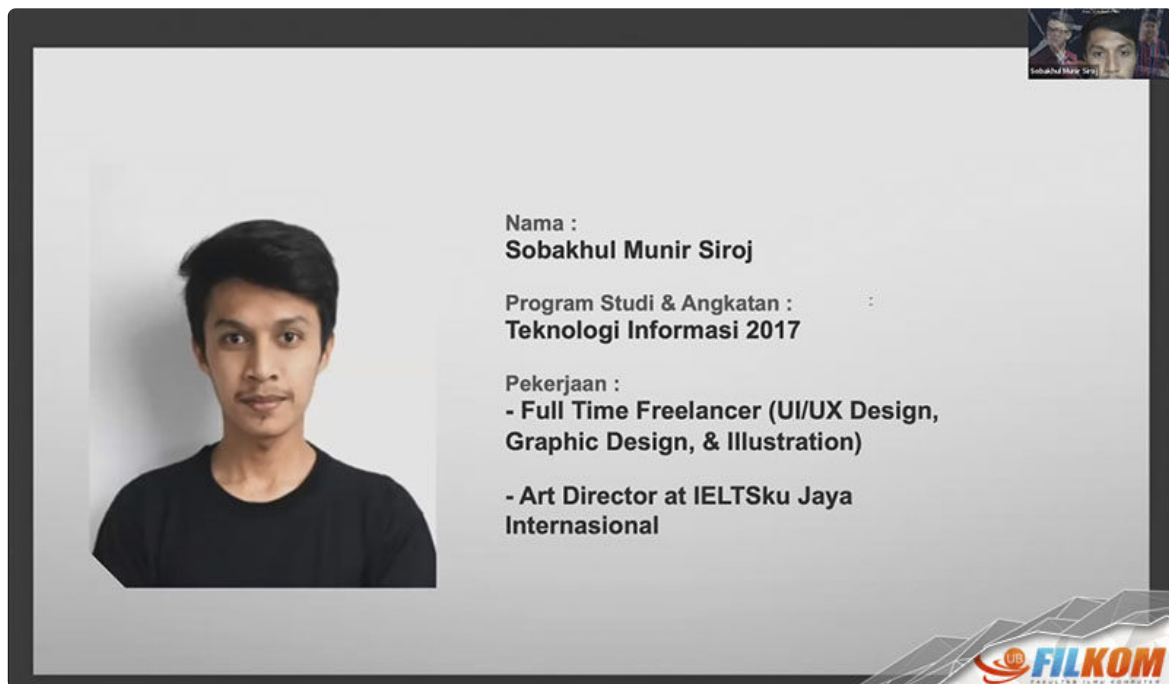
Sobakhul Munir Siroj

Nama :
Sobakhul Munir Siroj

Program Studi & Angkatan :
Teknologi Informasi 2017

Pekerjaan :
- Full Time Freelancer (UI/UX Design, Graphic Design, & Illustration)

- Art Director at IELTSku Jaya Internasional

UB FILKOM
FAKULTAS ILMU KOMPUTER